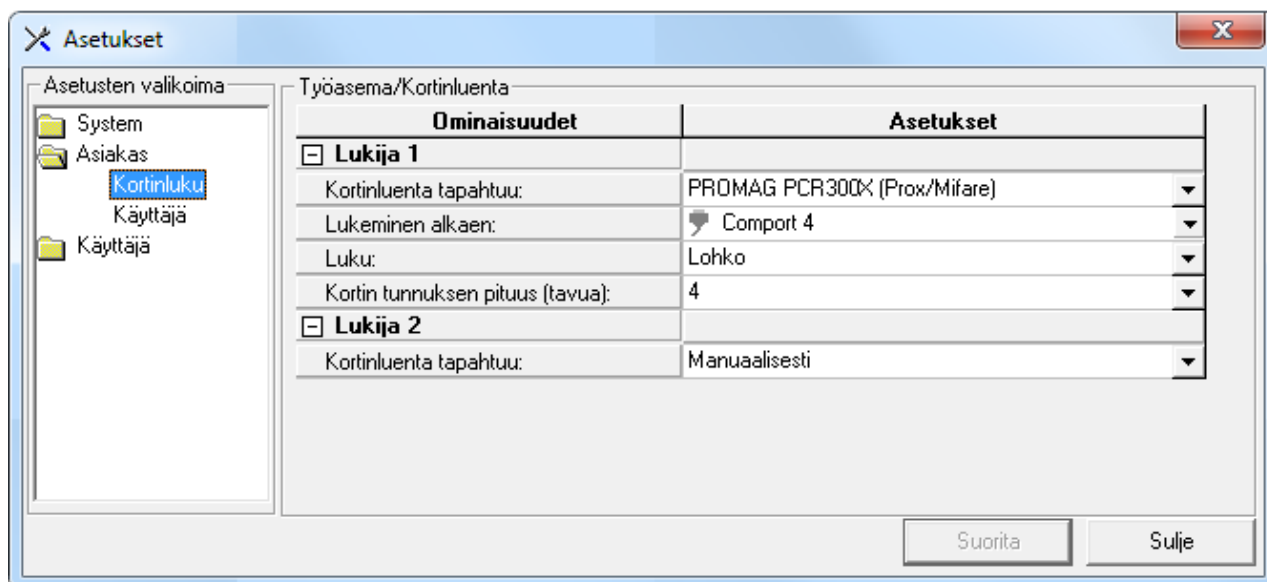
Asetukset

Asetusten valikoima
System
Asiakas
Kortinluku
Käyttäjä
Käyttäjä

Työasema/Kortinluenta

| Ominaisuudet | Asetukset |
|---|---|
| Lukija 1 | |
| Kortinluenta tapahtuu: | PROMAG PCR300X (Prox/Mifare) |
| Lukeminen alkaen: | Comport 4 |
| Luku: | Lohko |
| Kortin tunnuksen pituus (tavua): | 4 |
| Lukija 2 | |
| Kortinluenta tapahtuu: | Manuaalisesti |

Suorita
Sulje